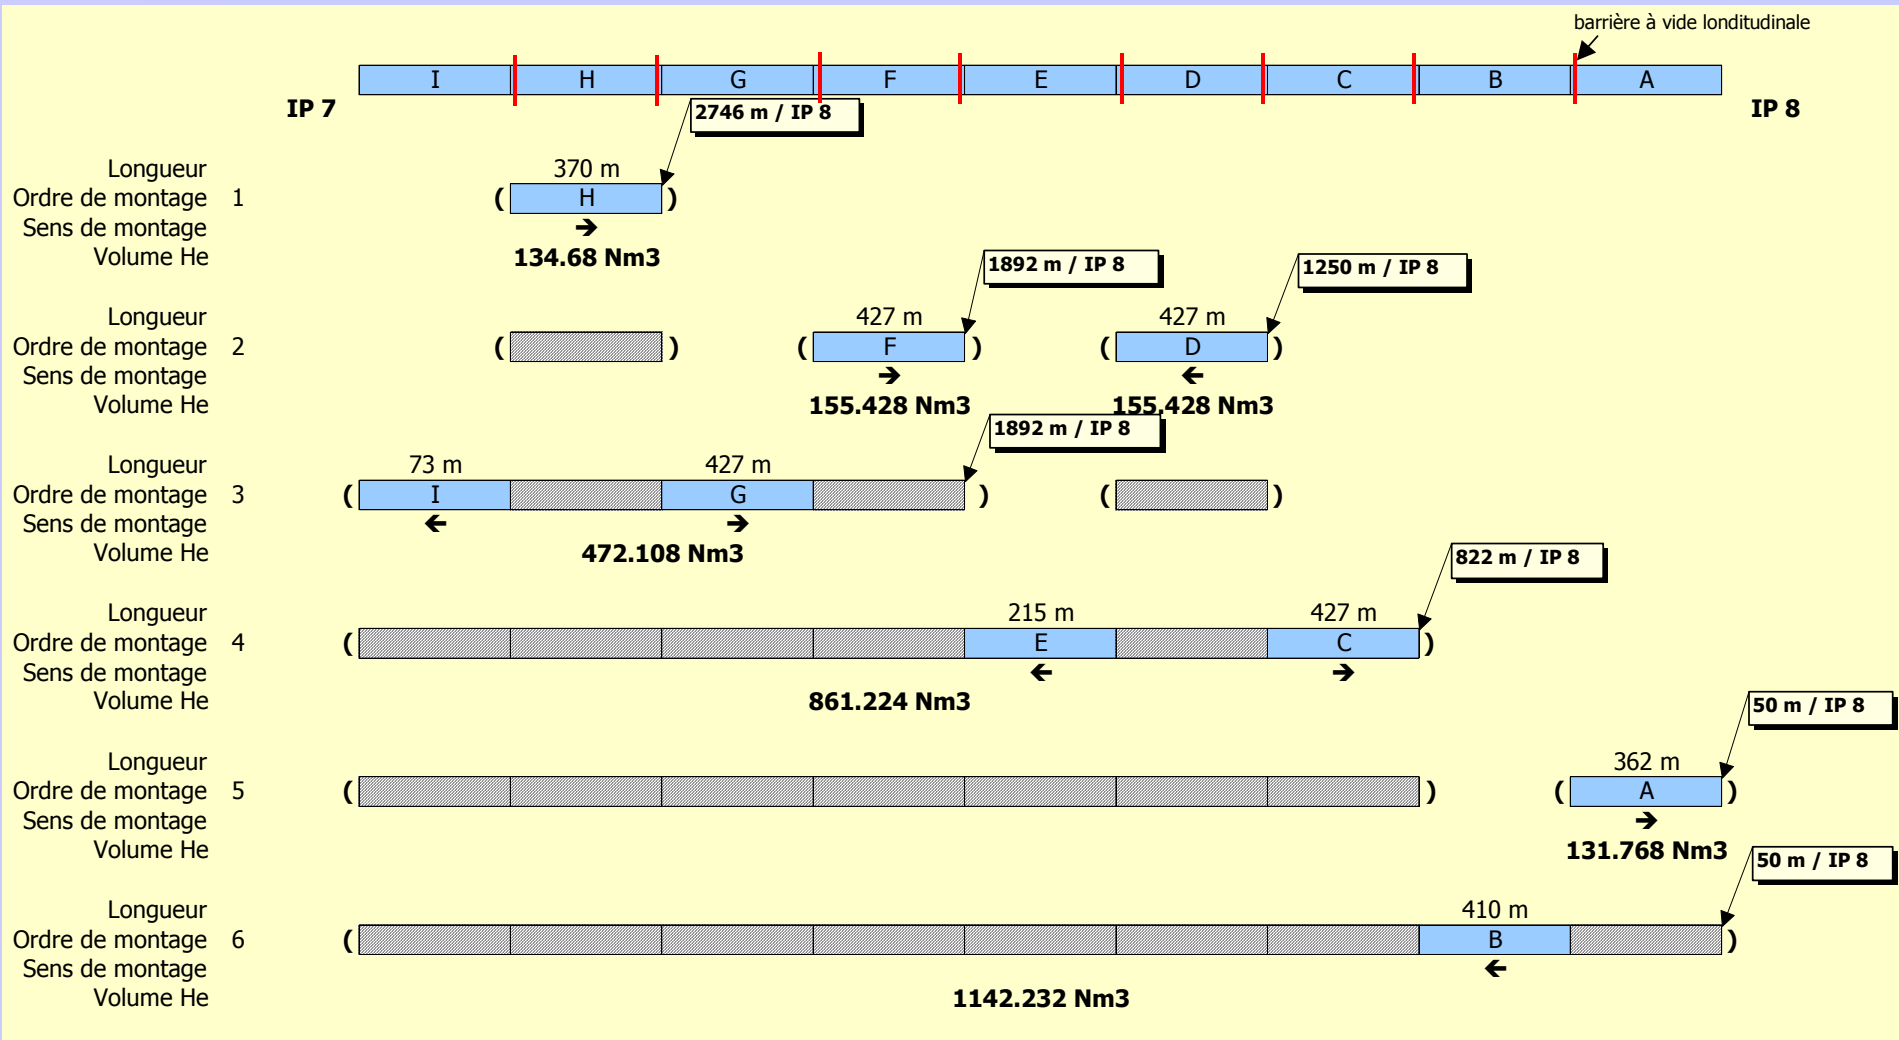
barrière à vide londitudinale

| I | H | G | F | E | D | C | B | A |
|---|---|---|---|---|---|---|---|---|

IP 7

IP 8

2746 m / IP 8

Longueur
Ordre de montage 1
Sens de montage
Volume He

370 m
( H )
➔
134.68 Nm3

1892 m / IP 8

1250 m / IP 8

Longueur
Ordre de montage 2
Sens de montage
Volume He

( )

427 m
( F )
➔
155.428 Nm3

427 m
( D )
←
155.428 Nm3

1892 m / IP 8

Longueur
Ordre de montage 3
Sens de montage
Volume He

73 m
427 m
( I G )
← ➔
472.108 Nm3

( )

822 m / IP 8

Longueur
Ordre de montage 4
Sens de montage
Volume He

215 m
427 m
( E C )
← ➔
861.224 Nm3

50 m / IP 8

Longueur
Ordre de montage 5
Sens de montage
Volume He

( )

362 m
( A )
➔
131.768 Nm3

50 m / IP 8

Longueur
Ordre de montage 6
Sens de montage
Volume He

410 m
( B )
←
1142.232 Nm3